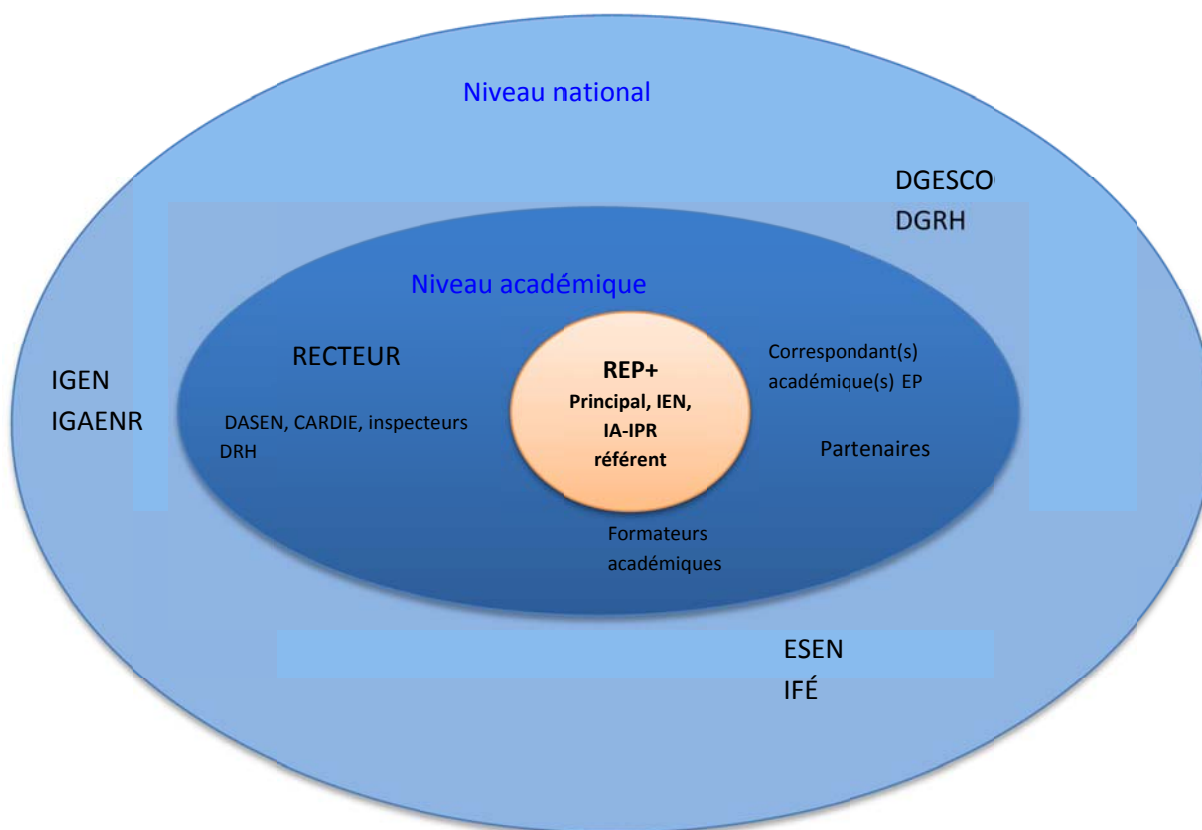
Niveau national

DGESCO
DGRH

Niveau académique

IGEN
IGAENR

RECTEUR

DASEN, CARDIE, inspecteurs
DRH

REP+
Principal, IEN,
IA-IPR
référent

Correspondant(s)
académique(s) EP

Partenaires

Formateurs
académiques

ESEN
IFÉ